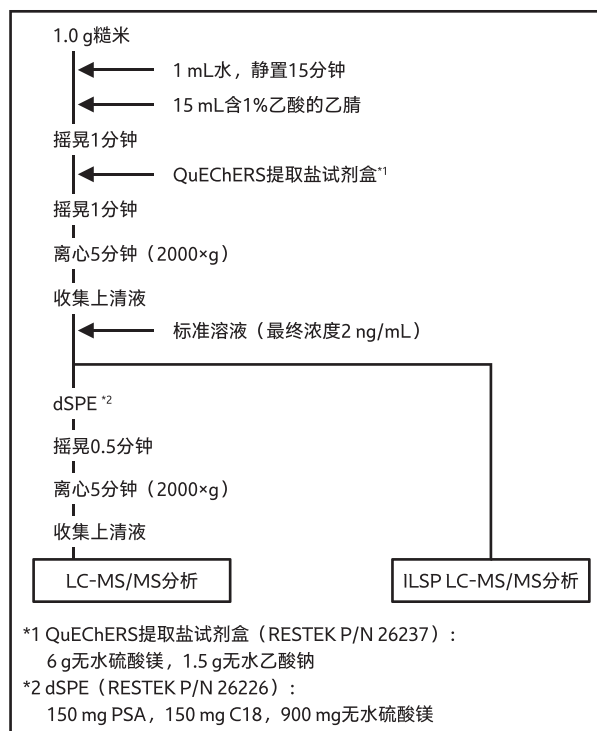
1.0 g糙米

1 mL水，静置15分钟

15 mL含1%乙酸的乙腈

摇晃1分钟

QuEChERS提取盐试剂盒*1

摇晃1分钟

离心5分钟（2000×g）

收集上清液

标准溶液（最终浓度2 ng/mL）

dSPE *2

摇晃0.5分钟

离心5分钟（2000×g）

收集上清液

LC-MS/MS分析

ILSP LC-MS/MS分析

*1 QuEChERS提取盐试剂盒（RESTEK P/N 26237）：
6 g无水硫酸镁，1.5 g无水乙酸钠
*2 dSPE（RESTEK P/N 26226）：
150 mg PSA，150 mg C18，900 mg无水硫酸镁